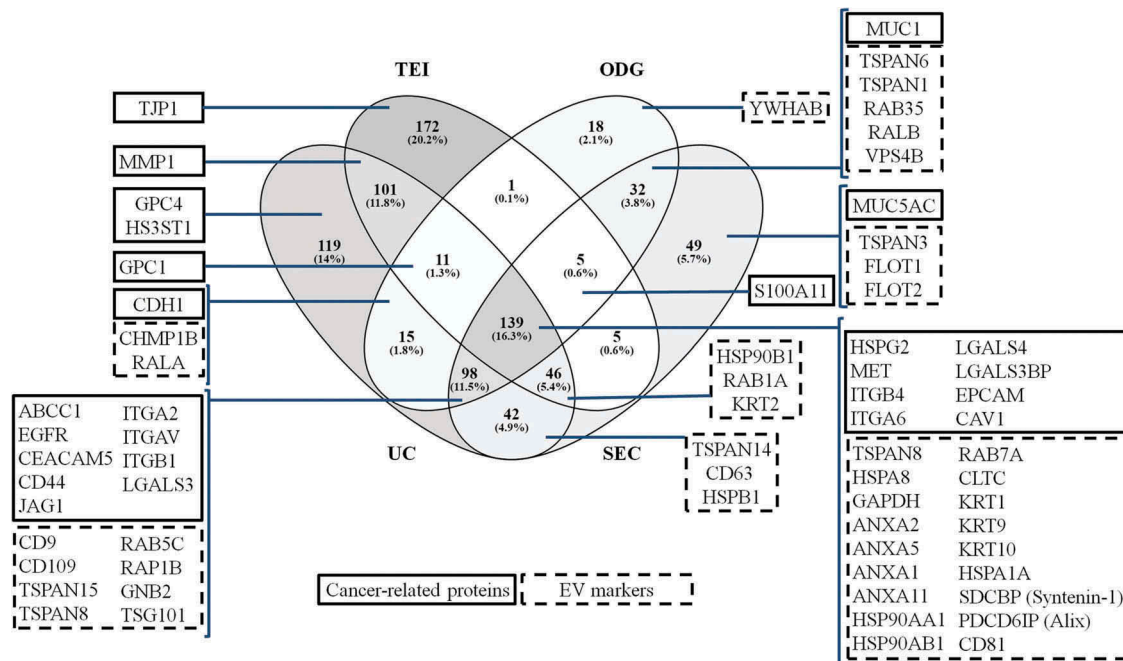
TEI

ODG

UC

SEC

172
(20.2%)

18
(2.1%)

101
(11.8%)

1
(0.1%)

32
(3.8%)

119
(14%)

11
(1.3%)

5
(0.6%)

49
(5.7%)

15
(1.8%)

139
(16.3%)

5
(0.6%)

98
(11.5%)

46
(5.4%)

42
(4.9%)

TJP1

MMP1

GPC4
HS3ST1

GPC1

CDH1

CHMP1B
RALA

ABCC1
EGFR
CEACAM5
CD44
JAG1

ITGA2
ITGAV
ITGB1
LGALS3

CD9
CD109
TSPAN15
TSPAN8

RAB5C
RAP1B
GNB2
TSG101

Cancer-related proteins

EV markers

YWHAB

MUC1

TSPAN6
TSPAN1
RAB35
RALB
VPS4B

MUC5AC

TSPAN3
FLOT1
FLOT2

S100A11

HSP90B1
RAB1A
KRT2

TSPAN14
CD63
HSPB1

HSPG2
MET
ITGB4
ITGA6

LGALS4
LGALS3BP
EPCAM
CAV1

TSPAN8
HSPA8
GAPDH
ANXA2
ANXA5
ANXA1
ANXA11
HSP90AA1
HSP90AB1

RAB7A
CLTC
KRT1
KRT9
KRT10
HSPA1A
SDCBP (Syntenin-1)
PDCD6IP (Alix)
CD81